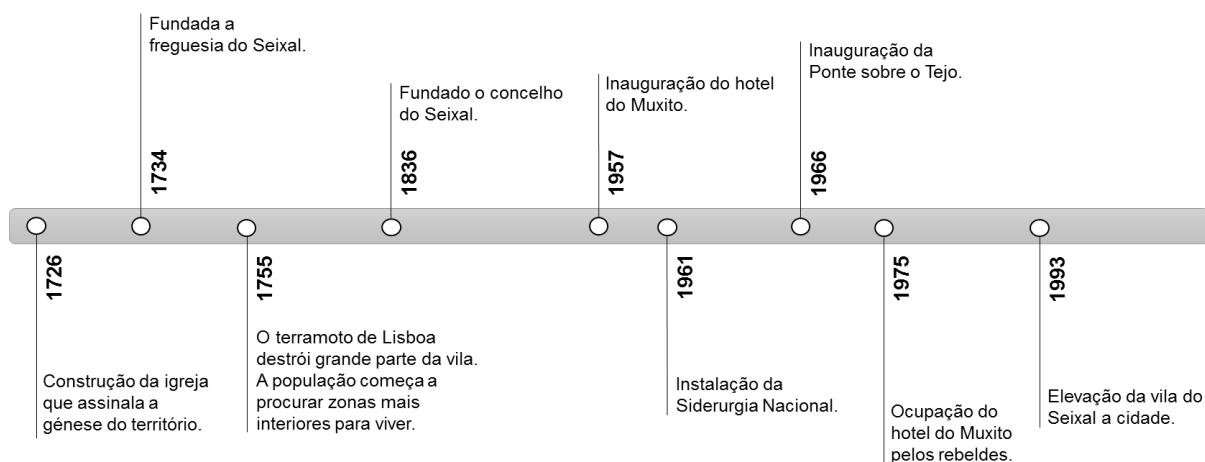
1726

Construção da igreja que assinala a génese do território.

1734

Fundada a freguesia do Seixal.

1755

O terramoto de Lisboa destrói grande parte da vila. A população começa a procurar zonas mais interiores para viver.

1836

Fundado o concelho do Seixal.

1957

Inauguração do hotel do Muxito.

1961

Instalação da Siderurgia Nacional.

1966

Inauguração da Ponte sobre o Tejo.

1975

Ocupação do hotel do Muxito pelos rebeldes.

1993

Elevação da vila do Seixal a cidade.